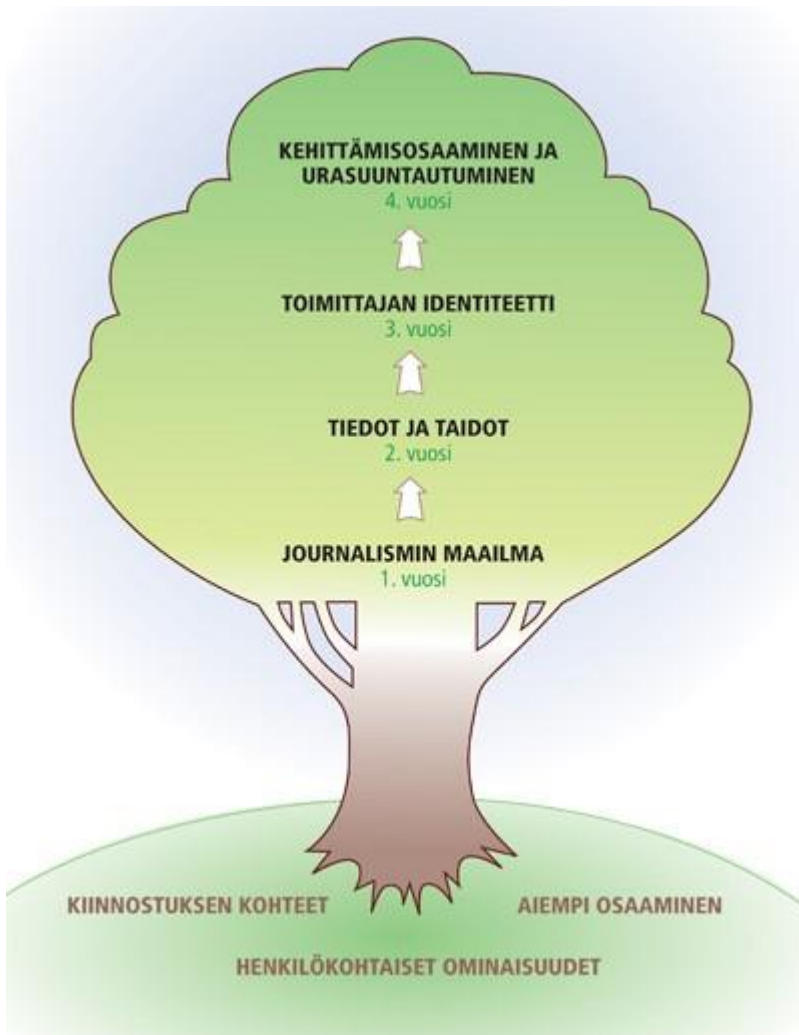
KEHITTÄMISOSAAMINEN JA URASUUNTAUTUMINEN
4. vuosi

TOIMITTAJAN IDENTITEETTI
3. vuosi

TIEDOT JA TAIDOT
2. vuosi

JOURNALISMIN MAAILMA
1. vuosi

KIINNOSTUKSEN KOHTEET

AIEMPI OSAAMINEN

HENKILÖKOHTAISET OMINAISUUDET